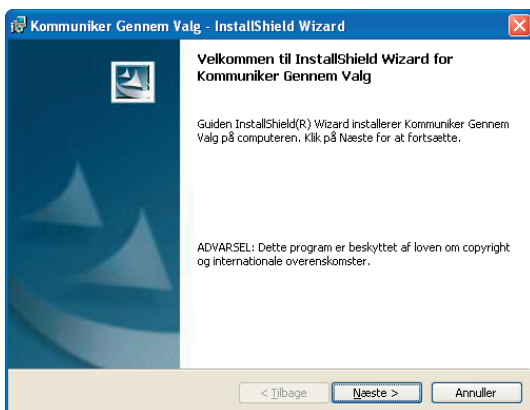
Kommuniker Gennem Valg - InstallShield Wizard

Velkommen til InstallShield Wizard for Kommuniker Gennem Valg

Guiden InstallShield(R) Wizard installerer Kommuniker Gennem Valg på computeren. Klik på Næste for at fortsætte.

ADVARSEL: Dette program er beskyttet af loven om copyright og internationale overenskomster.

< Tilbage
Næste >
Annuller